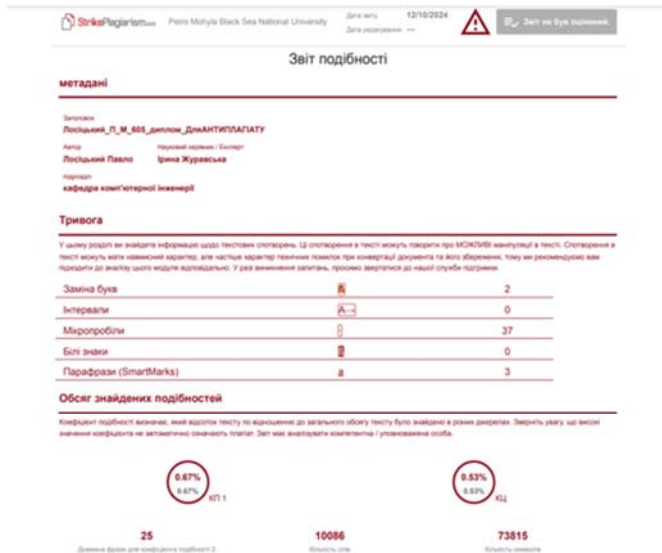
StrikePlagiarism.com Petro Mohyla Black Sea National University

Дата звіту 12/10/2024
Дата редагування ---

Звіт не був оцінений.

Звіт подібності

метадані

Заголовок
Лосіцький_П_М_605_диплом_ДляАНТИПЛАГІАТУ

Автор
Лосіцький Павло

Науковий керівник / Експерт
Ірина Журавська

Підрозділ
кафедра комп'ютерної інженерії

Тривога

У цьому розділі ви знайдете інформацію щодо текстових спотворень. Ці спотворення в тексті можуть говорити про МОЖЛИВІ маніпуляції в тексті. Спотворення в тексті можуть мати навмисний характер, але частіше характер технічних помилок при конвертації документа та його збереженні, тому ми рекомендуємо вам підходити до аналізу цього модуля відповідально. У разі виникнення запитань, просимо звертатися до нашої служби підтримки.

| | | |
|---|---|---|
| Заміна букв | Ä | 2 |
| Інтервали | A→ | 0 |
| Мікропробіли | · | 37 |
| Білі знаки | ▮ | 0 |
| Парафрази (SmartMarks) | a | 3 |

Обсяг знайдених подібностей

Коефіцієнт подібності визначає, який відсоток тексту по відношенню до загального обсягу тексту було знайдено в різних джерелах. Зверніть увагу, що високі значення коефіцієнта не автоматично означають плагіат. Звіт має аналізувати компетентна / уповноважена особа.

0.67%
0.67%
КП 1

0.53%
0.53%
КЦ

25
Довжина фрази для коефіцієнта подібності 2

10086
Кількість слів

73815
Кількість символів